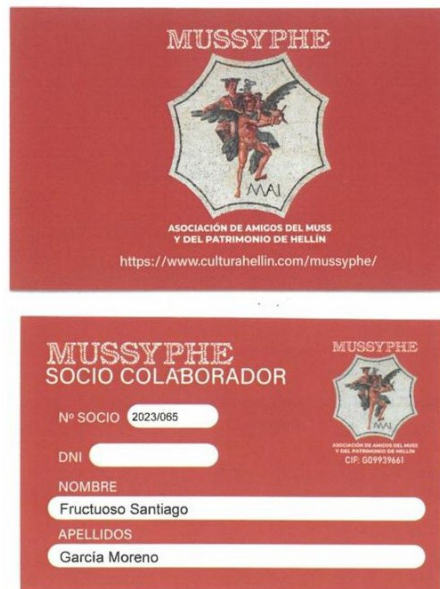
MUSSYPHE

MAI

ASOCIACIÓN DE AMIGOS DEL MUSS Y DEL PATRIMONIO DE HELLÍN

https://www.culturahellin.com/mussyphe/

MUSSYPHE
SOCIO COLABORADOR

Nº SOCIO 2023/065

DNI

NOMBRE
Fructuoso Santiago

APELLIDOS
García Moreno

MUSSYPHE

MAI

ASOCIACIÓN DE AMIGOS DEL MUSS Y DEL PATRIMONIO DE HELLÍN
CIF: G09939661